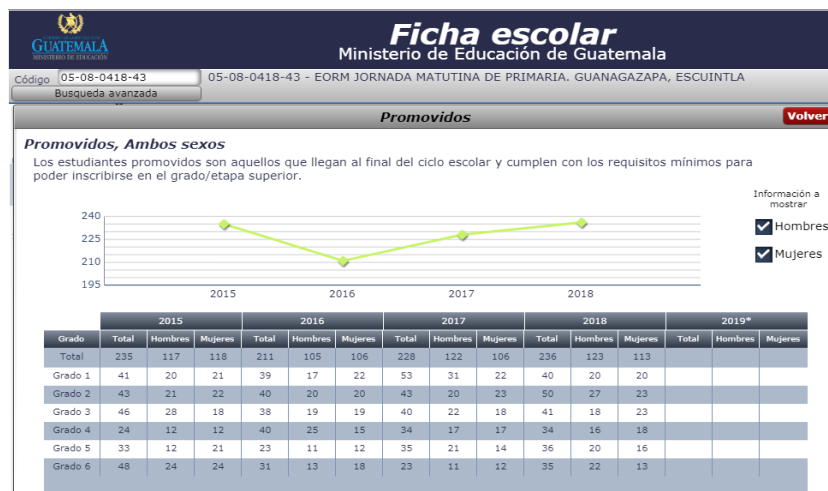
GUATEMALA
MINISTERIO DE EDUCACIÓN

Ficha escolar
Ministerio de Educación de Guatemala

Código 05-08-0418-43
Busqueda avanzada

05-08-0418-43 - EORM JORNADA MATUTINA DE PRIMARIA. GUANAGAZAPA, ESCUINTLA

Promovidos

Volver

Promovidos, Ambos sexos

Los estudiantes promovidos son aquellos que llegan al final del ciclo escolar y cumplen con los requisitos mínimos para poder inscribirse en el grado/etapa superior.

Información a mostrar

Hombres

Mujeres

240
225
210
195

2015 2016 2017 2018

| Grado | 2015 Total | 2015 Hombres | 2015 Mujeres | 2016 Total | 2016 Hombres | 2016 Mujeres | 2017 Total | 2017 Hombres | 2017 Mujeres | 2018 Total | 2018 Hombres | 2018 Mujeres | 2019* Total | 2019* Hombres | 2019* Mujeres |
|---|---|---|---|---|---|---|---|---|---|---|---|---|---|---|---|
| Total | 235 | 117 | 118 | 211 | 105 | 106 | 228 | 122 | 106 | 236 | 123 | 113 | | | |
| Grado 1 | 41 | 20 | 21 | 39 | 17 | 22 | 53 | 31 | 22 | 40 | 20 | 20 | | | |
| Grado 2 | 43 | 21 | 22 | 40 | 20 | 20 | 43 | 20 | 23 | 50 | 27 | 23 | | | |
| Grado 3 | 46 | 28 | 18 | 38 | 19 | 19 | 40 | 22 | 18 | 41 | 18 | 23 | | | |
| Grado 4 | 24 | 12 | 12 | 40 | 25 | 15 | 34 | 17 | 17 | 34 | 16 | 18 | | | |
| Grado 5 | 33 | 12 | 21 | 23 | 11 | 12 | 35 | 21 | 14 | 36 | 20 | 16 | | | |
| Grado 6 | 48 | 24 | 24 | 31 | 13 | 18 | 23 | 11 | 12 | 35 | 22 | 13 | | | |